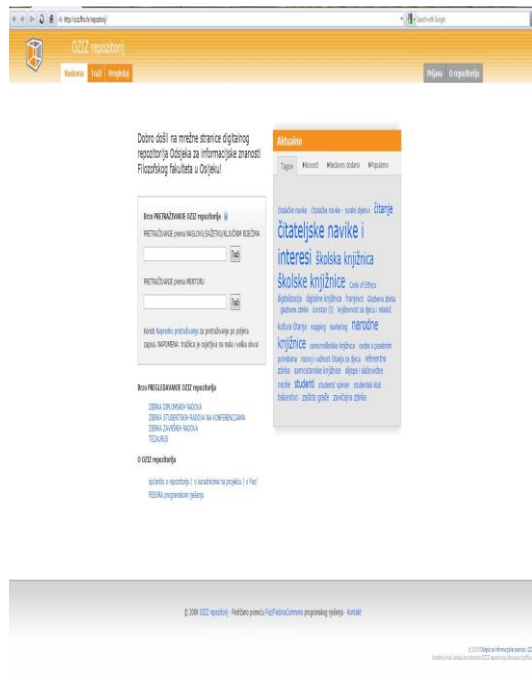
http://ozziz.ffos.hr/repozitorij/

Search with Google

OZIZ repozitorij

Naslovna Traži Projekti

Prijava O repozitoriju

Dobro došli na mrežne stranice digitalnog repozitorija Odsjeka za informacijske znanosti Filozofskog fakulteta u Osijeku!

Brzo PRETRAŽIVANJE OZIZ repozitorija

PRETRAŽIVANJE prema NASLOVU,SAŽETKU,KLJUČNIM RIJEČIMA

Traži

PRETRAŽIVANJE prema MENTORU

Traži

Koristi Napredno pretraživanje za pretraživanje po poljima zapisa. NAPOMENA: tražilica je osjetljiva na mala i velika slova!

Brzo PREGLEDAVANJE OZIZ repozitorija

ZBIRKA DIPLOMSKIH RADOVA
ZBIRKA STUDENTSKIH RADOVA NA KONFERENCIJAMA
ZBIRKA ZAVRŠNIH RADOVA
TEZAURUS

O OZIZ repozitorija

Općenito o repozitoriju | o suradnicima na projektu | o Fez/ FEDORA programskom rješenju.

Aktualno

Tagovi Novosti Nedavno dodano Popularno

čitalačke navike čitalačke navike - srednje škole čitanje čitateljske navike i interesi školska knjižnica školske knjižnice Code of Ethics digitalizacija digitalne knjižnice Frankfurt Glazbena zbirka glazbene zbirke ironično knjižnice za djecu i mlade kultura čitanja mapping marketing narodne knjižnice nacionalna knjižnica osobe s posebnim potrebama razvoj i važnost čitanja za djecu referentna zbirka samostalne knjižnice slijepe i slabovidne osobe studenti students' opinion studentski klub Osijek zavičajna zbirka

© 2009 OZIZ repozitorij - Pokreće pomoću Fez/Fedora/Commons programskog rješenja - Kontakt

© 2009 Odsjek za informacijske znanosti
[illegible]